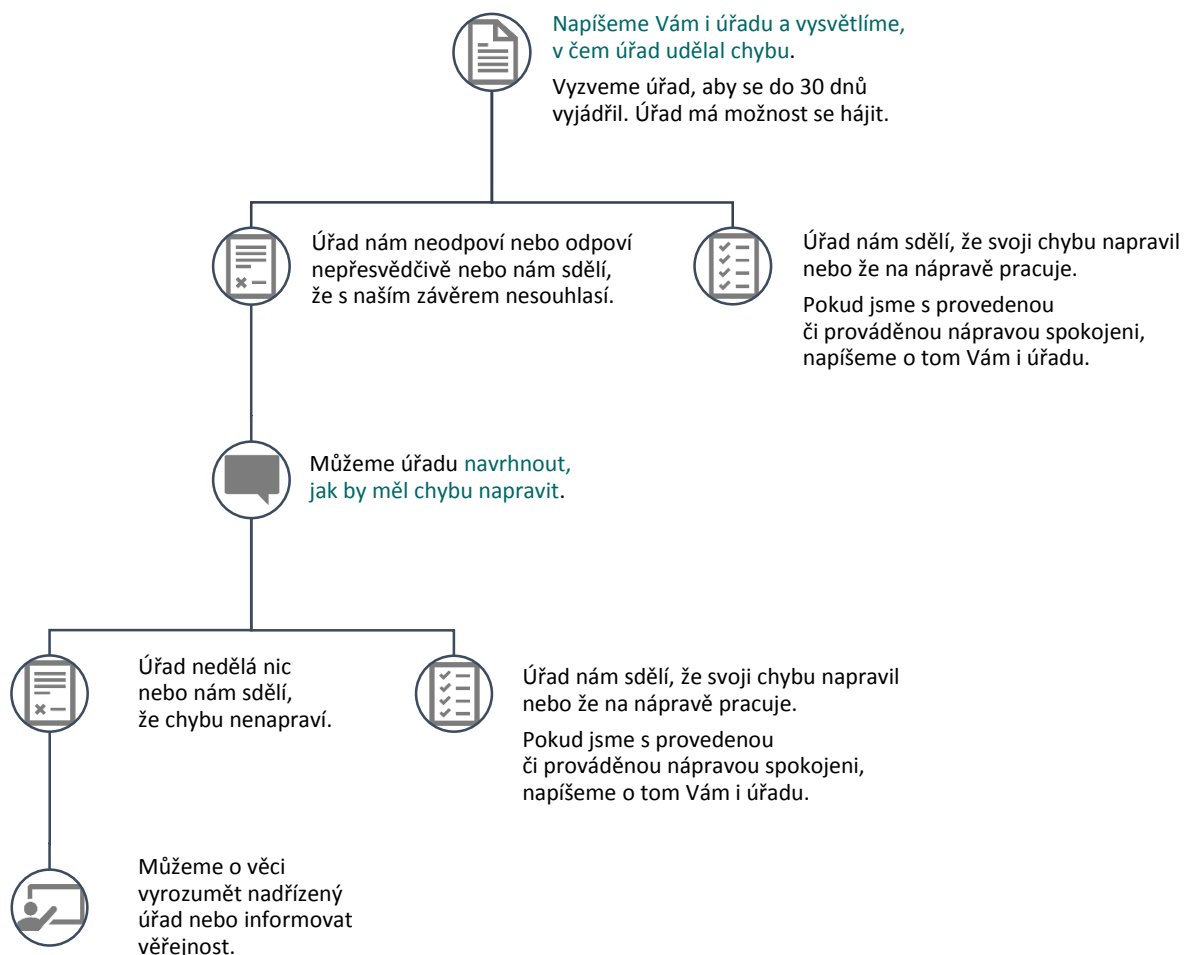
Napíšeme Vám i úřadu a vysvětlíme, v čem úřad udělal chybu.

Vyzveme úřad, aby se do 30 dnů vyjádřil. Úřad má možnost se hájit.

Úřad nám neodpoví nebo odpoví nepřesvědčivě nebo nám sdělí, že s naším závěrem nesouhlasí.

Úřad nám sdělí, že svoji chybu napravil nebo že na nápravě pracuje.

Pokud jsme s provedenou či prováděnou nápravou spokojeni, napíšeme o tom Vám i úřadu.

Můžeme úřadu navrhnout, jak by měl chybu napravit.

Úřad nedělá nic nebo nám sdělí, že chybu nenapraví.

Úřad nám sdělí, že svoji chybu napravil nebo že na nápravě pracuje.

Pokud jsme s provedenou či prováděnou nápravou spokojeni, napíšeme o tom Vám i úřadu.

Můžeme o věci vyrozumět nadřízený úřad nebo informovat věřejnost.